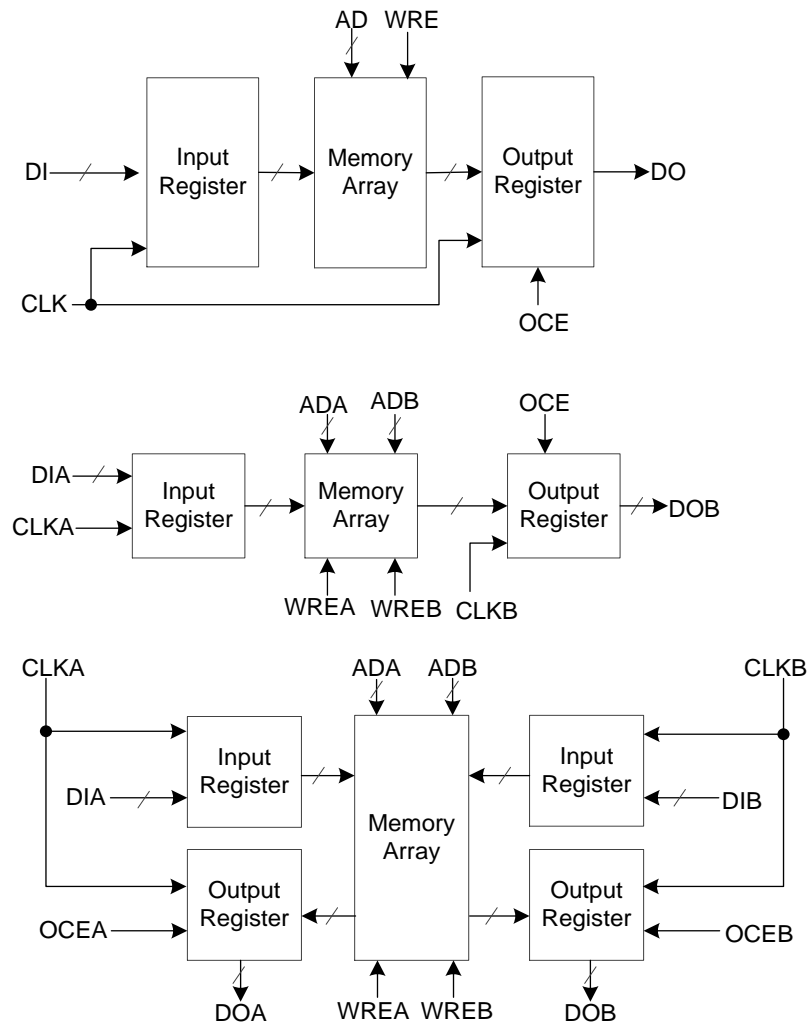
AD WRE

DI

Input Register

Memory Array

Output Register

DO

CLK

OCE

ADA ADB

OCE

DIA

CLKA

Input Register

Memory Array

Output Register

DOB

WREA WREB

CLKB

CLKA

ADA ADB

CLKB

Input Register

Input Register

DIA

DIB

Memory Array

Output Register

Output Register

OCEA

OCEB

DOA

WREA WREB

DOB